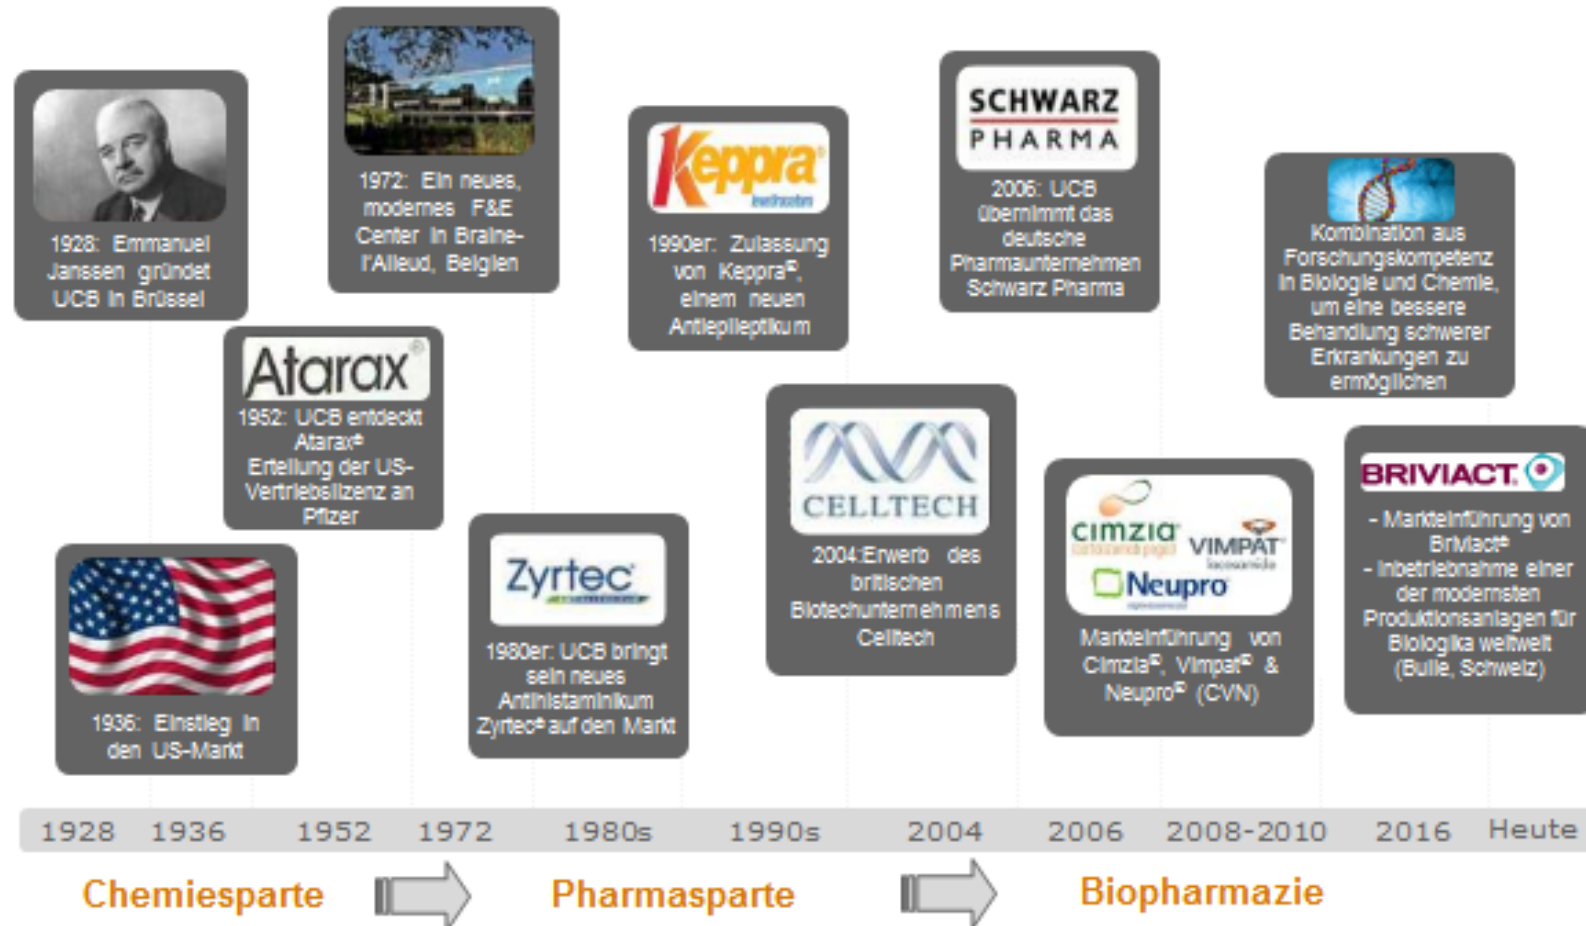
1928: Emmanuel Janssen gründet UCB in Brüssel

1972: Ein neues, modernes F&E Center in Braine-l'Alleud, Belgien

Keppra®
levetiracetam

1990er: Zulassung von Keppra®, einem neuen Antiepileptikum

SCHWARZ PHARMA

2006: UCB übernimmt das deutsche Pharmaunternehmen Schwarz Pharma

Kombination aus Forschungskompetenz in Biologie und Chemie, um eine bessere Behandlung schwerer Erkrankungen zu ermöglichen

Atarax®

1952: UCB entdeckt Atarax® Erteilung der US-Vertriebslizenz an Pfizer

CELLTECH

2004:Erwerb des britischen Biotechunternehmens Celltech

cimzia
certolizumab pegol

VIMPAT
lacosamide

Neupro
rotigotine

Markteinführung von Cimzia®, Vimpat® & Neupro® (CVN)

BRIVIACT

- Markteinführung von Briviact®
- Inbetriebnahme einer der modernsten Produktionsanlagen für Biologika weltweit (Bulle, Schweiz)

1936: Einstieg in den US-Markt

Zyrtec

1980er: UCB bringt sein neues Antihistaminikum Zyrtec® auf den Markt

1928 1936 1952 1972 1980s 1990s 2004 2006 2008-2010 2016 Heute

Chemiesparte

Pharmasparte

Biopharmazie